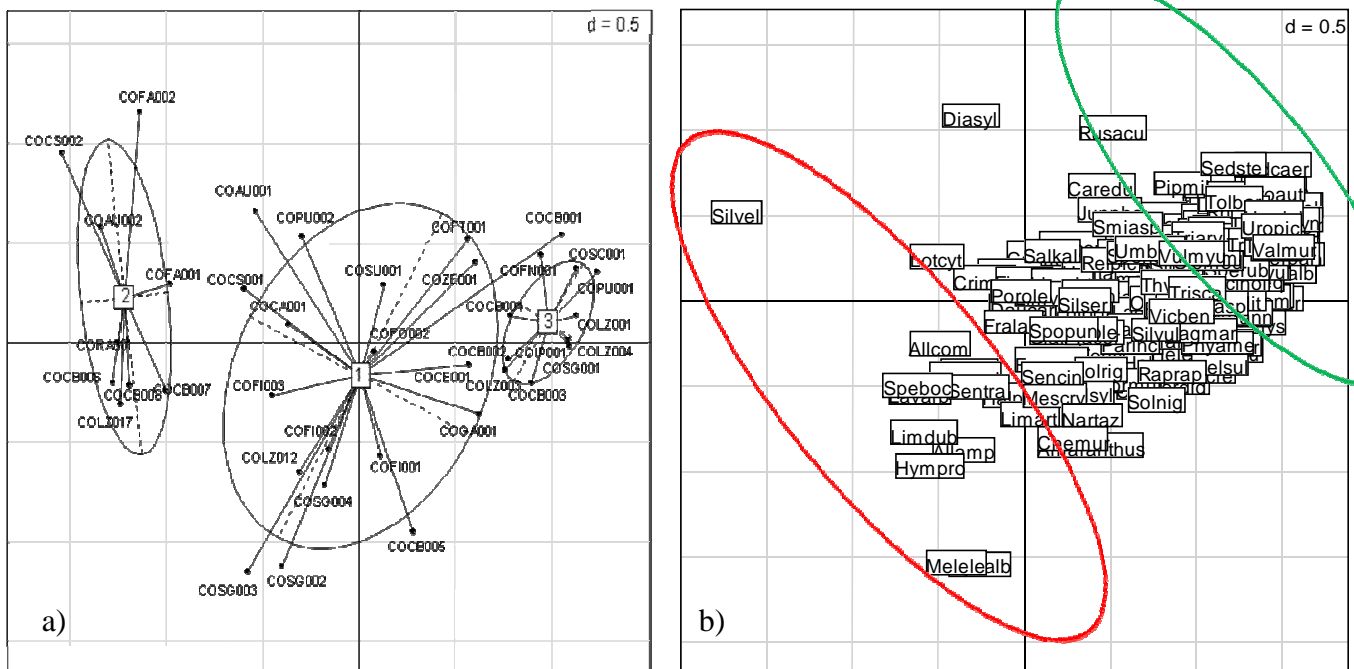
d = 0.5

COFA002
COCS002
COAU002
COFA001
2
CORA001
COCB005
COCB008
COCB007
COLZ017
COAU001
COPU002
COCS001
COCA001
COSU001
COFT001
COZE001
COFD002
COCB001
COFN001
COSC001
COPU001
COCB004
3
COLZ001
COLZ004
COCB002
COCI001
COSG001
COLZ003
COCB003
COCE001
1
COFI003
COGA001
COFI002
COLZ012
COFI001
COSG004
COCB005
COSG003
COSG002
a)

d = 0.5

Diasyl
Rusacu
Silvel
Sedste
Icaer
Pipmi
Caredu
Tolb
Smias
Uropic
Umb
Valmur
Salkal
Lotcyt
Crin
Thy
Trisca
Porolev
Silser
Vicben
Frala
Spopun
Silvul
agmar
Allcom
Sencin
olrig
Rapran
Spebo
Sentral
Solnig
Limart
Nartaz
Limdub
Cnemur
Allamp
Hympro
Melelealb
b)